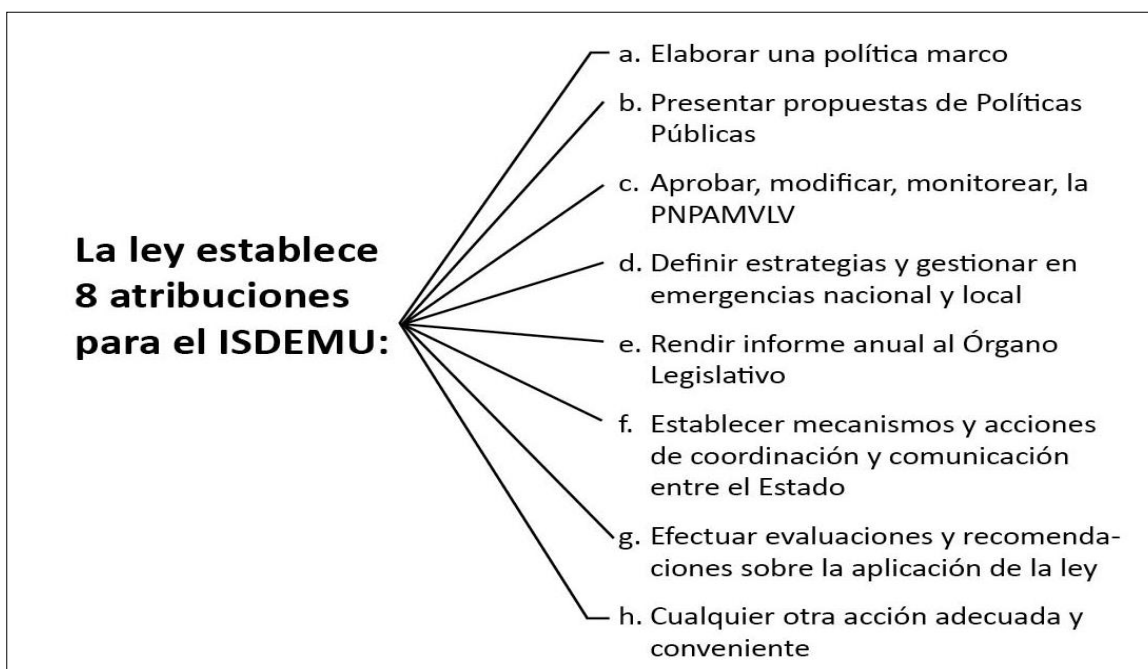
La ley establece 8 atribuciones para el ISDEMU:

a. Elaborar una política marco

b. Presentar propuestas de Políticas Públicas

c. Aprobar, modificar, monitorear, la PNPAMVLV

d. Definir estrategias y gestionar en emergencias nacional y local

e. Rendir informe anual al Órgano Legislativo

f. Establecer mecanismos y acciones de coordinación y comunicación entre el Estado

g. Efectuar evaluaciones y recomendaciones sobre la aplicación de la ley

h. Cualquier otra acción adecuada y conveniente